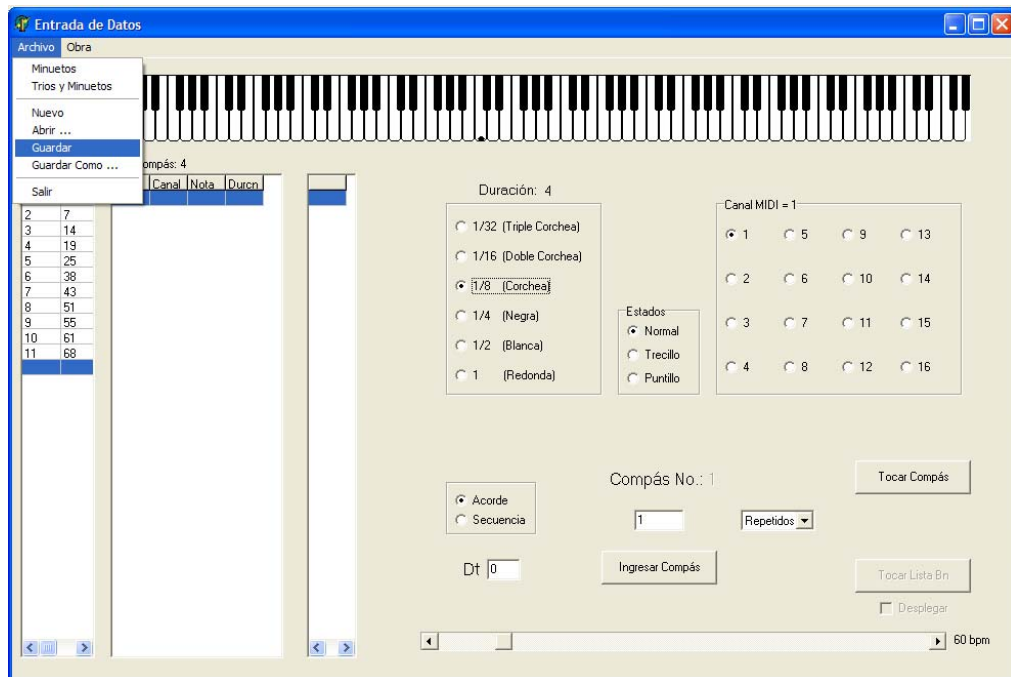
Entrada de Datos

Archivo Obra

Minuetos
Trios y Minuetos

Nuevo
Abrir ...
Guardar
Guardar Como ...

Salir

ompás: 4

| | Canal | Nota | Durcn |
|---|---|---|---|

| | |
|---|---|
| 2 | 7 |
| 3 | 14 |
| 4 | 19 |
| 5 | 25 |
| 6 | 38 |
| 7 | 43 |
| 8 | 51 |
| 9 | 55 |
| 10 | 61 |
| 11 | 68 |

Duración: 4

1/32 (Triple Corchea)
1/16 (Doble Corchea)
1/8 (Corchea)
1/4 (Negra)
1/2 (Blanca)
1 (Redonda)

Estados
Normal
Trecillo
Puntillo

Canal MIDI = 1
1 5 9 13
2 6 10 14
3 7 11 15
4 8 12 16

Compás No.: 1

Tocar Compás

Acorde
Secuencia

1

Repetidos

Dt 0

Ingresar Compás

Tocar Lista Bn

Desplegar

60 bpm